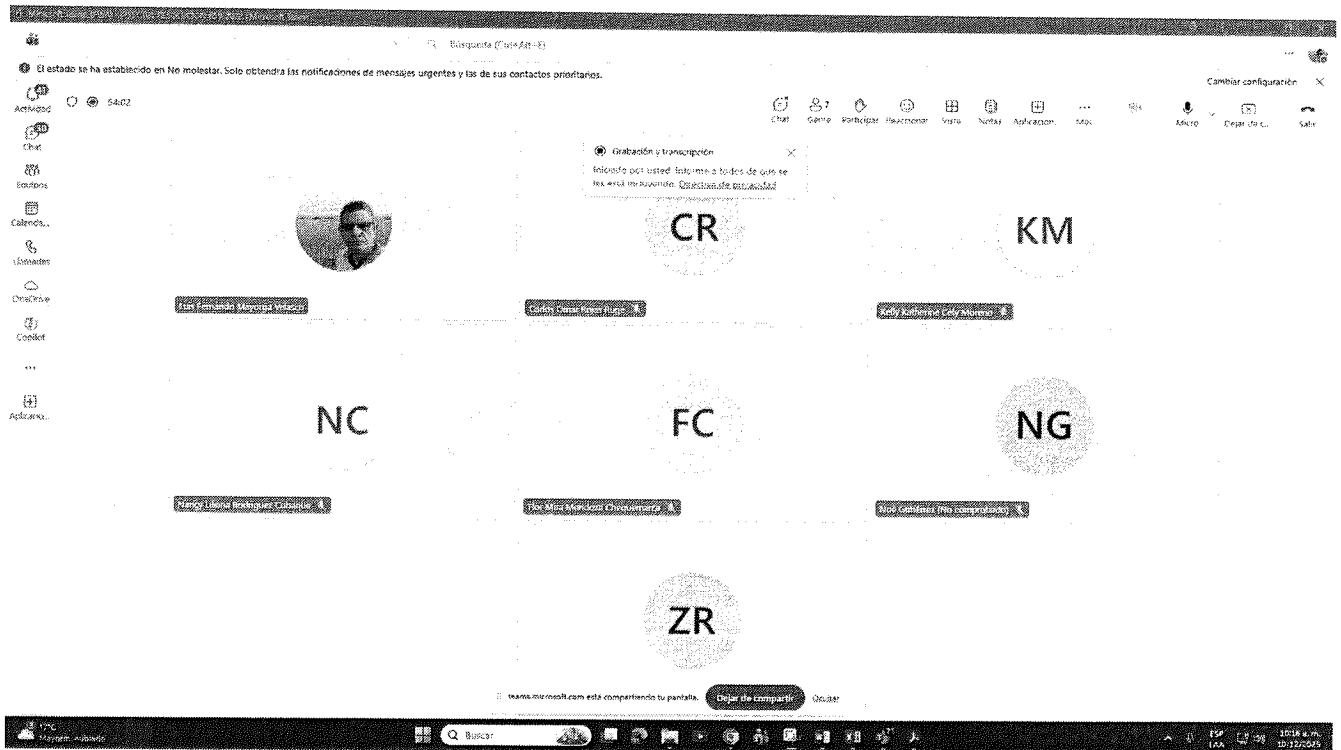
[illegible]

Búsqueda (Ctrl+Alt+E)

El estado se ha establecido en No molestar. Solo obtendrá las notificaciones de mensajes urgentes y las de sus contactos prioritarios.

Cambiar configuración

Actividad

Chat

Equipos

Calendario

Llamadas

OneDrive

Copilot

...

Aplicaciones

54:02

Chat Gente 7 Participar Reaccionar Vista Notas Aplicación Más Micro Dejar de c... Salir

Grabación y transcripción

Iniciado por usted. Informe a todos de que se les está grabando. Directiva de privacidad

CR

KM

Luis Fernando Mayorga Velasco

Carlos Omar Rojas Ruiz

Kelly Katherine Cely Moreno

NC

FC

NG

Nancy Liliana Rodríguez Cubaque

Flor Mira Mendoza Chequemarca

Noé Gutiérrez (No comprobado)

ZR

teams.microsoft.com está compartiendo tu pantalla. Dejar de compartir Ocultar

17°C Mayormente nublado

Buscar

ESP LAA 10:18 a.m. 10/12/2025